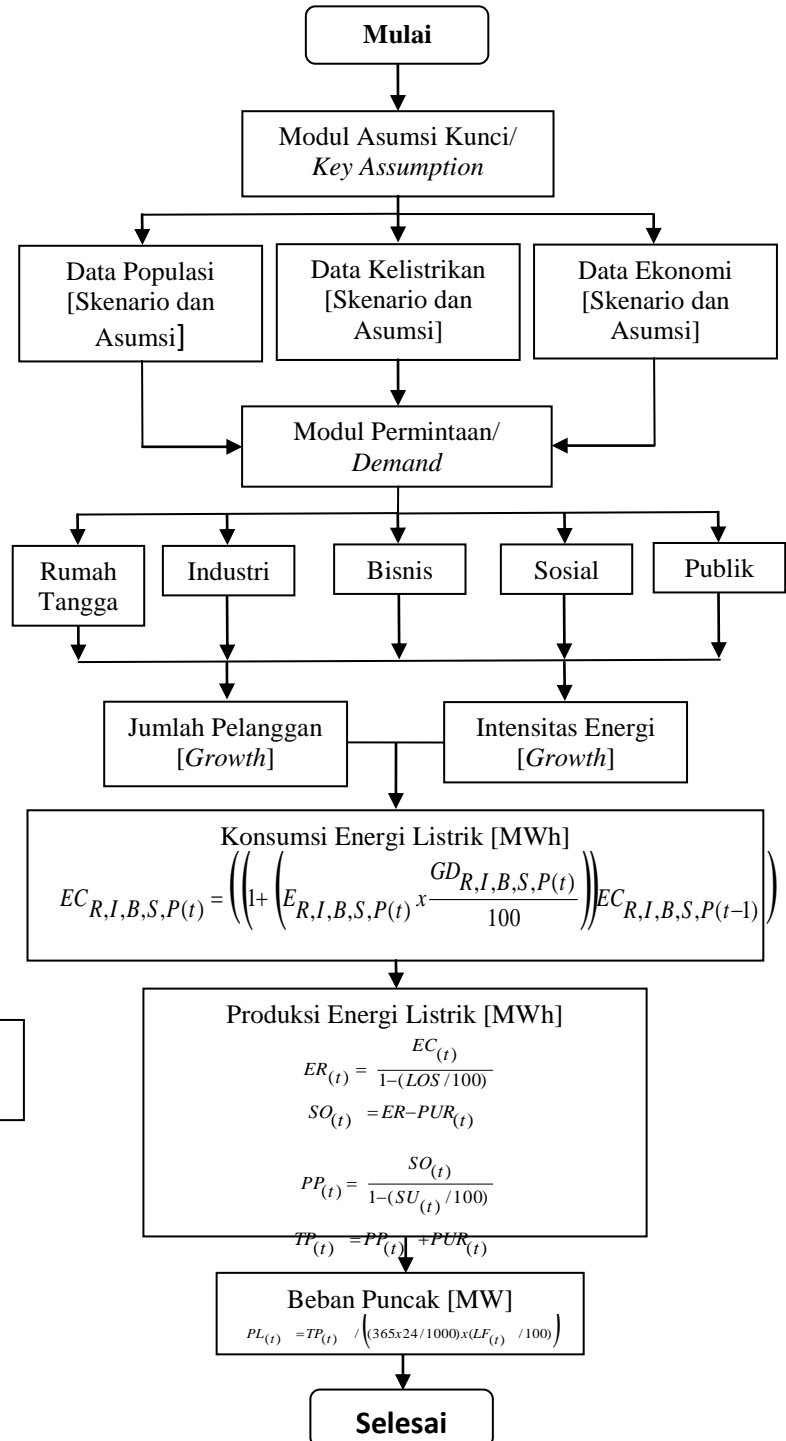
Mulai

Modul Asumsi Kunci/ *Key Assumption*

Data Populasi [Skenario dan Asumsi]

Data Kelistrikan [Skenario dan Asumsi]

Data Ekonomi [Skenario dan Asumsi]

Modul Permintaan/ *Demand*

Rumah Tangga

Industri

Bisnis

Sosial

Publik

Jumlah Pelanggan [*Growth*]

Intensitas Energi [*Growth*]

Konsumsi Energi Listrik [MWh]

$EC_{R,I,B,S,P(t)} = \left(\left(1+\left(E_{R,I,B,S,P(t)} x \frac{GD_{R,I,B,S,P(t)}}{100}\right)\right) EC_{R,I,B,S,P(t-1)}\right)$

Produksi Energi Listrik [MWh]

$ER_{(t)} = \frac{EC_{(t)}}{1-(LOS/100)}$

$SO_{(t)} = ER - PUR_{(t)}$

$PP_{(t)} = \frac{SO_{(t)}}{1-(SU_{(t)}/100)}$

$TP_{(t)} = PP_{(t)} + PUR_{(t)}$

Beban Puncak [MW]

$PL_{(t)} = TP_{(t)} / \left((365x24/1000)x(LF_{(t)}/100)\right)$

Selesai